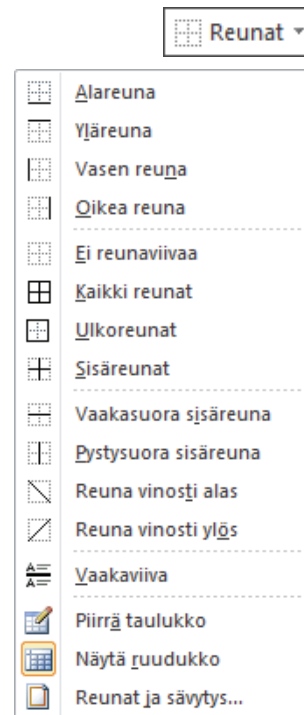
Reunat

Alareuna
Yläreuna
Vasen reuna
Oikea reuna
Ei reunaviivaa
Kaikki reunat
Ulkoreunat
Sisäreunat
Vaakasuora sisäreuna
Pystysuora sisäreuna
Reuna vinosti alas
Reuna vinosti ylös
Vaakaviiva
Piirrä taulukko
Näytä ruudukko
Reunat ja sävytys...